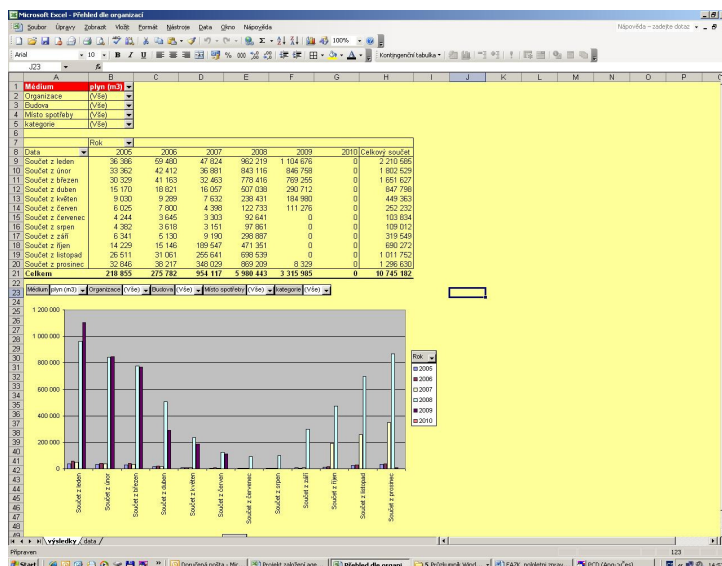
Microsoft Excel - Přehled dle organizací

Soubor Úpravy Zobrazit Vložit Formát Nástroje Data Okno Nápověda

Nápověda – zadejte dotaz

Arial 10 B I U % 000 Kontingenční tabulka

J23

| | A | B | C | D | E | F | G | H |
|---|---|---|---|---|---|---|---|---|
| 1 | Médium | plyn (m3) | | | | | | |
| 2 | Organizace | (Vše) | | | | | | |
| 3 | Budova | (Vše) | | | | | | |
| 4 | Místo spotřeby | (Vše) | | | | | | |
| 5 | kategorie | (Vše) | | | | | | |
| 6 | | | | | | | | |
| 7 | | Rok | | | | | | |
| 8 | Data | 2005 | 2006 | 2007 | 2008 | 2009 | 2010 | Celkový součet |
| 9 | Součet z leden | 36 386 | 59 480 | 47 824 | 962 219 | 1 104 676 | 0 | 2 210 585 |
| 10 | Součet z únor | 33 362 | 42 412 | 36 881 | 843 116 | 846 758 | 0 | 1 802 529 |
| 11 | Součet z březen | 30 329 | 41 163 | 32 463 | 778 416 | 769 255 | 0 | 1 651 627 |
| 12 | Součet z duben | 15 170 | 18 821 | 16 057 | 507 038 | 290 712 | 0 | 847 798 |
| 13 | Součet z květen | 9 030 | 9 289 | 7 632 | 238 431 | 184 980 | 0 | 449 363 |
| 14 | Součet z červen | 6 025 | 7 800 | 4 398 | 122 733 | 111 276 | 0 | 252 232 |
| 15 | Součet z červenec | 4 244 | 3 645 | 3 303 | 92 641 | 0 | 0 | 103 834 |
| 16 | Součet z srpen | 4 382 | 3 618 | 3 151 | 97 861 | 0 | 0 | 109 012 |
| 17 | Součet z září | 6 341 | 5 130 | 9 190 | 298 887 | 0 | 0 | 319 549 |
| 18 | Součet z říjen | 14 229 | 15 146 | 189 547 | 471 351 | 0 | 0 | 690 272 |
| 19 | Součet z listopad | 26 511 | 31 061 | 255 641 | 698 539 | 0 | 0 | 1 011 752 |
| 20 | Součet z prosinec | 32 846 | 38 217 | 348 029 | 869 209 | 8 329 | 0 | 1 296 630 |
| 21 | Celkem | 218 855 | 275 782 | 954 117 | 5 980 443 | 3 315 985 | 0 | 10 745 182 |

Médium plyn (m3) Organizace (Vše) Budova (Vše) Místo spotřeby (Vše) kategorie (Vše)

1 200 000
1 000 000
800 000
600 000
400 000
200 000
0

Součet z leden
Součet z únor
Součet z březen
Součet z duben
Součet z květen
Součet z červen
Součet z červenec
Součet z srpen
Součet z září
Součet z říjen
Součet z listopad
Součet z prosinec

Rok
2005
2006
2007
2008
2009
2010

výsledky / data /

Připraven

Start | Dosažená počta - Mic | Projekt založení age | Přehled dle organi | 5 Průzkumník Wind | FAZK_poloíletí zprav | PCD (Aprocess)